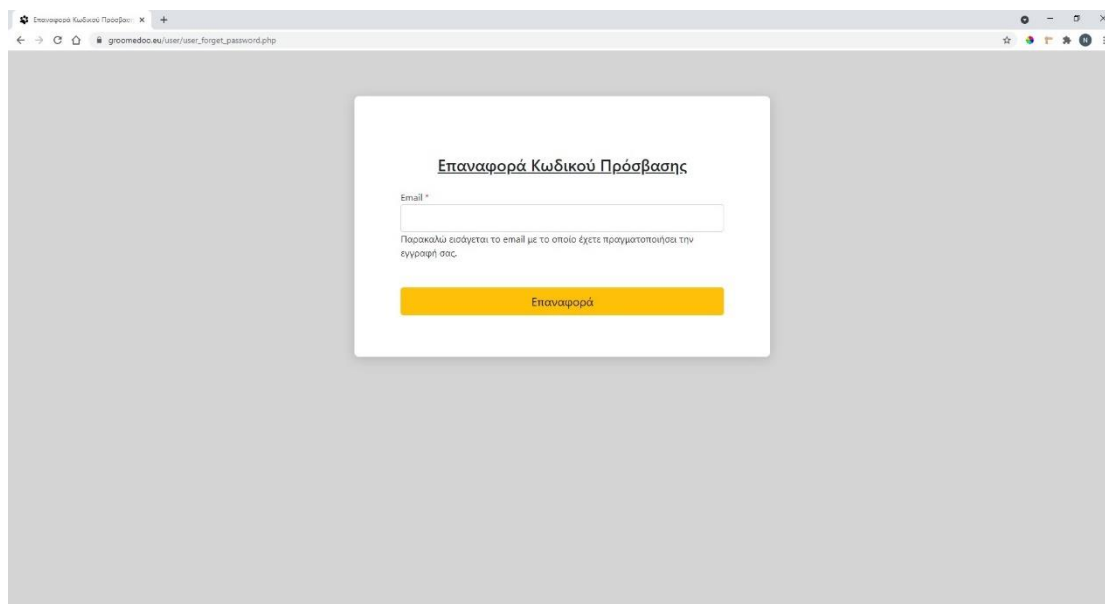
Επαναφορά Κωδικού Πρόσβασ ×

groomedoc.eu/user/user_forget_password.php

Επαναφορά Κωδικού Πρόσβασης

Email *

Παρακαλώ εισάγεται το email με το οποίο έχετε πραγματοποιήσει την εγγραφή σας.

Επαναφορά